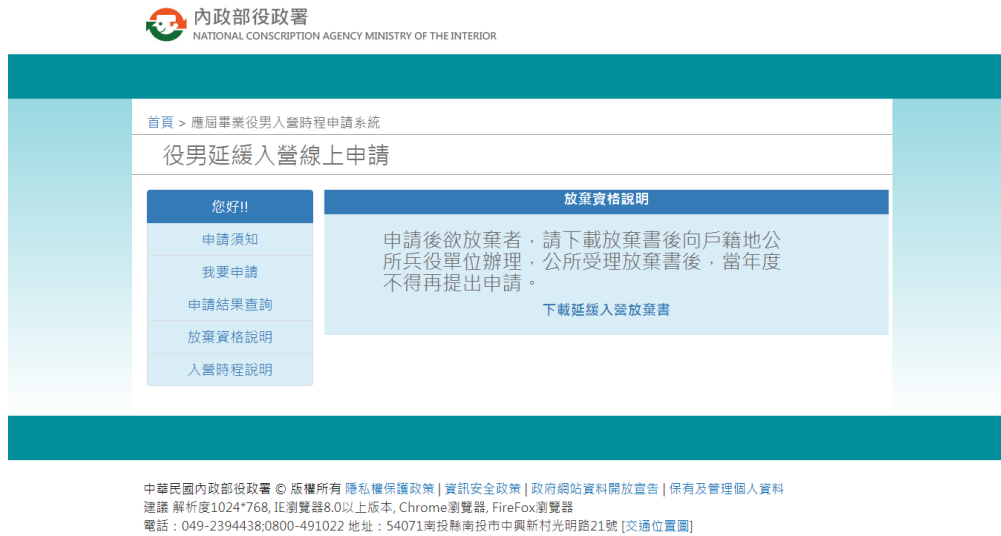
內政部役政署
NATIONAL CONSCRIPTION AGENCY MINISTRY OF THE INTERIOR

首頁 > 應屆畢業役男入營時程申請系統

役男延緩入營線上申請

您好!!

申請須知

我要申請

申請結果查詢

放棄資格說明

入營時程說明

放棄資格說明

申請後欲放棄者，請下載放棄書後向戶籍地公所兵役單位辦理，公所受理放棄書後，當年度不得再提出申請。

下載延緩入營放棄書

中華民國內政部役政署 © 版權所有 隱私權保護政策 | 資訊安全政策 | 政府網站資料開放宣告 | 保有及管理個人資料
建議 解析度1024*768, IE瀏覽器8.0以上版本, Chrome瀏覽器, FireFox瀏覽器
電話：049-2394438;0800-491022 地址：54071南投縣南投市中興新村光明路21號 [交通位置圖]